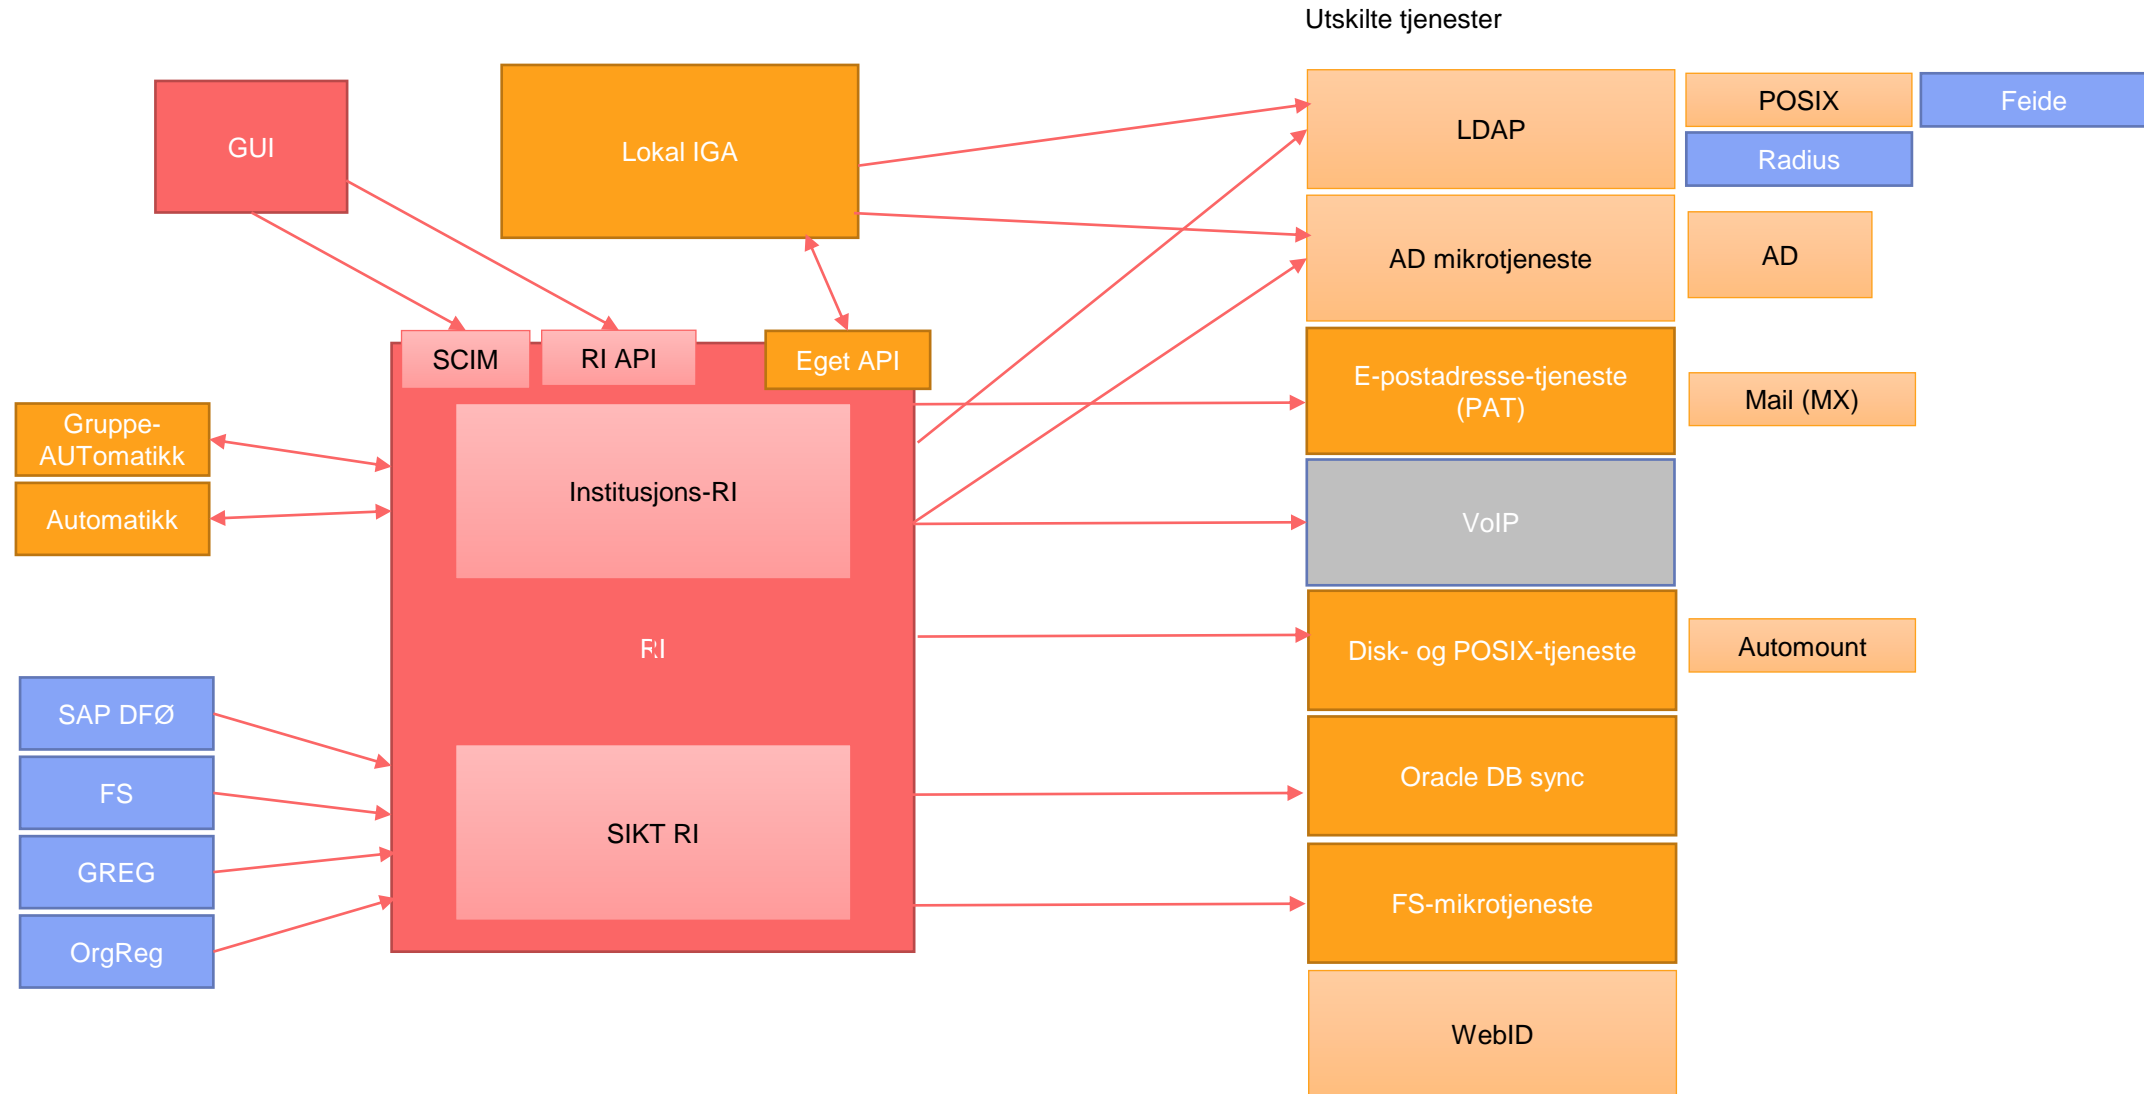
Utskilte tjenester

GUI

Lokal IGA

SCIM

RI API

Eget API

Gruppe-AUTomatikk

Automatikk

Institusjons-RI

RI

SAP DFØ

FS

GREG

OrgReg

SIKT RI

LDAP

POSIX

Feide

Radius

AD mikrotjeneste

AD

E-postadresse-tjeneste (PAT)

Mail (MX)

VoIP

Disk- og POSIX-tjeneste

Automount

Oracle DB sync

FS-mikrotjeneste

WebID